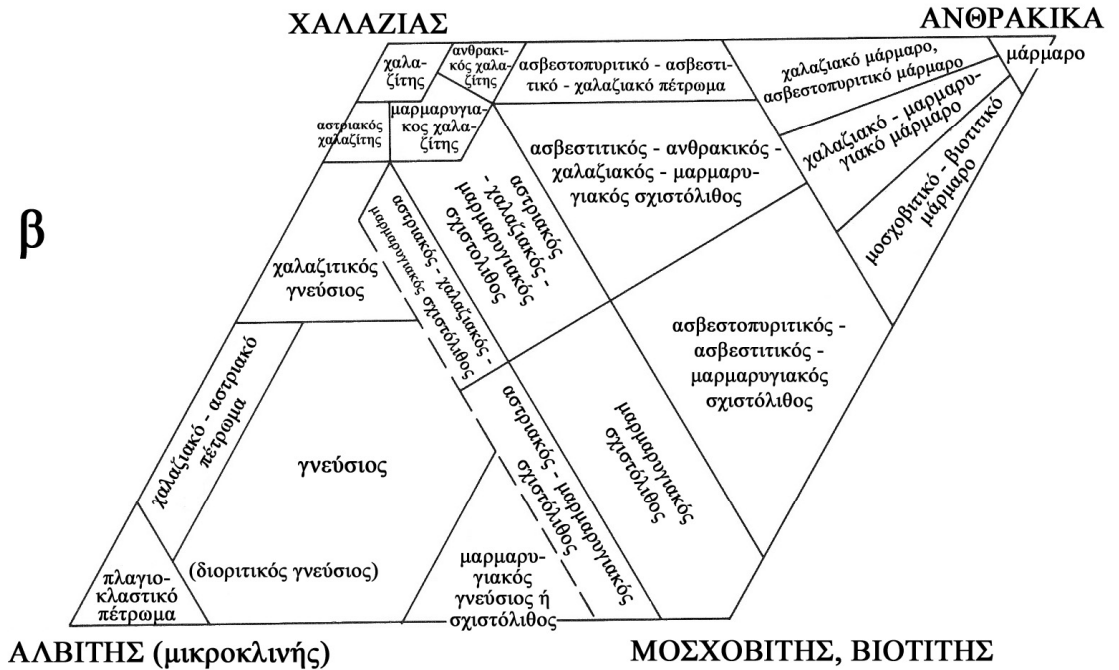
ΧΑΛΑΖΙΑΣ

ΑΝΘΡΑΚΙΚΑ

β

χαλαζίτης

ανθρακικός χαλαζίτης

ασβεστοπυριτικό - ασβεστιτικό - χαλαζιακό πέτρωμα

χαλαζιακό μάρμαρο, ασβεστοπυριτικό μάρμαρο

μάρμαρο

αστριακός χαλαζίτης

μαρμαρυγιακος χαλαζίτης

χαλαζιακό - μαρμαρυγιακό μάρμαρο

ασβεστιτικός - ανθρακικός - χαλαζιακός - μαρμαρυγιακός σχιστόλιθος

αστριακός - χαλαζιακός - μαρμαρυγιακός σχιστόλιθος

αστριακός - χαλαζιακός - μαρμαρυγιακός σχιστόλιθος

μοσχοβιτικό - βιοτιτικό μάρμαρο

χαλαζιτικός γνεύσιος

ασβεστοπυριτικός - ασβεστιτικός - μαρμαρυγιακός σχιστόλιθος

χαλαζιακό - αστριακό πέτρωμα

γνεύσιος

αστριακός - μαρμαρυγιακός σχιστόλιθος

μαρμαρυγιακός σχιστόλιθος

πλαγιοκλαστικό πέτρωμα

(διοριτικός γνεύσιος)

μαρμαρυγιακός γνεύσιος ή σχιστόλιθος

ΑΛΒΙΤΗΣ (μικροκλινής)

ΜΟΣΧΟΒΙΤΗΣ, ΒΙΟΤΙΤΗΣ